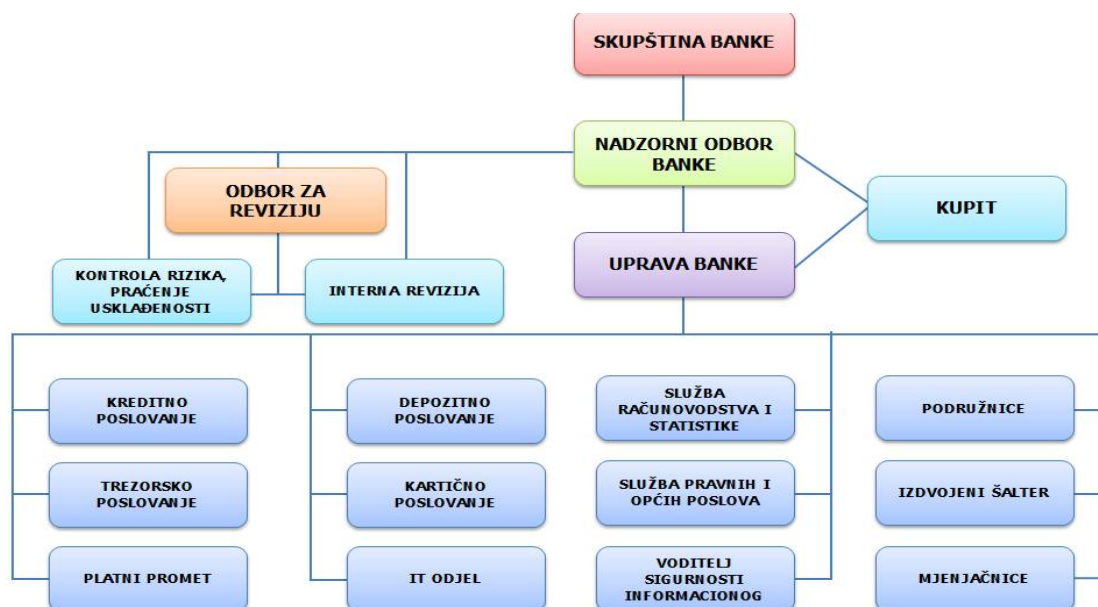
SKUPŠTINA BANKE

NADZORNI ODBOR BANKE

ODBOR ZA REVIZIJU

KUPIT

UPRAVA BANKE

KONTROLA RIZIKA, PRAĆENJE USKLAĐENOSTI

INTERNA REVIZIJA

KREDITNO POSLOVANJE

TREZORSKO POSLOVANJE

PLATNI PROMET

DEPOZITNO POSLOVANJE

KARTIČNO POSLOVANJE

IT ODJEL

SLUŽBA RAČUNOVODSTVA I STATISTIKE

SLUŽBA PRAVNIH I OPĆIH POSLOVA

VODITELJ SIGURNOSTI INFORMACIONOG

PODRUŽNICE

IZDVOJENI ŠALTER

MJENJAČNICE